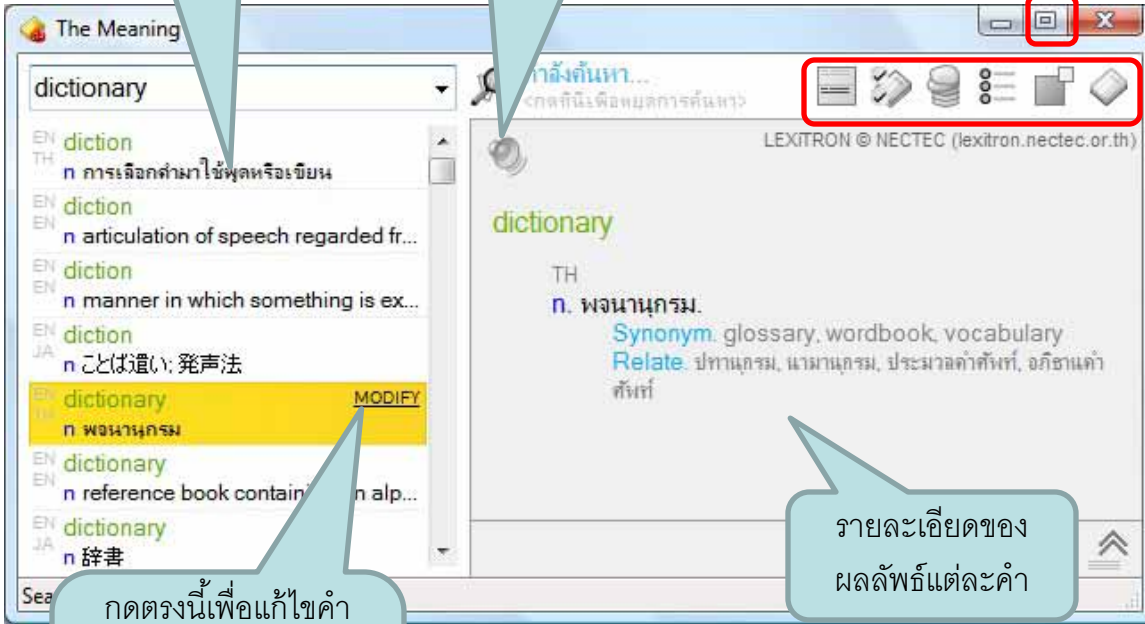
The Meaning

dictionary

EN TH diction
n การเลือกคำมาใช้พูดหรือเขียน

EN EN diction
n articulation of speech regarded fr...

EN EN diction
n manner in which something is ex...

EN JA diction
n ことば遣い; 発声法

EN TH dictionary MODIFY
n พจนานุกรม

EN EN dictionary
n reference book contain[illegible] alp...

EN JA dictionary
n 辞書

Sea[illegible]

กำลังค้นหา...
<กดที่นี่เพื่อหยุดการค้นหา>

LEXiTRON © NECTEC (lexitron.nectec.or.th)

dictionary

TH
n. พจนานุกรม.
Synonym. glossary, wordbook, vocabulary
Relate. ปทานุกรม, นามานุกรม, ประมวลคำศัพท์, อภิธานคำศัพท์

รายละเอียดของผลลัพธ์แต่ละคำ

กดตรงนี้เพื่อแก้ไขคำ